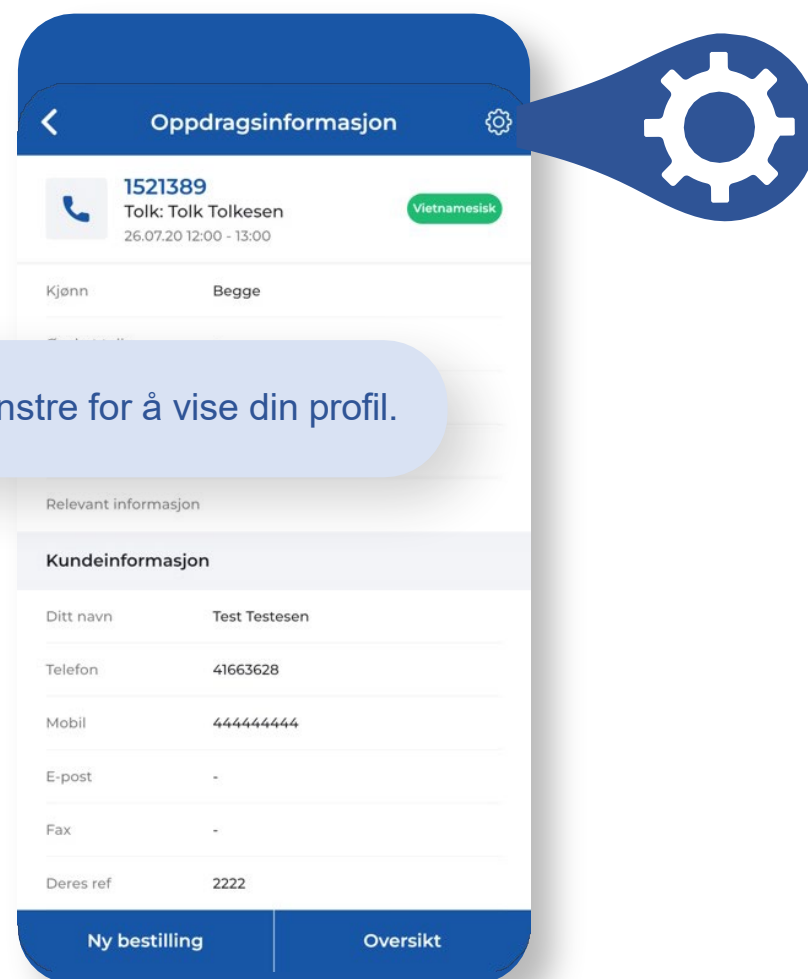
Oppdragsinformasjon

1521389
Tolk: Tolk Tolkesen
26.07.20 12:00 - 13:00
Vietnamesisk

Kjønn Begge

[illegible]

nstre for å vise din profil.

Relevant informasjon

Kundeinformasjon

Ditt navn Test Testesen

Telefon 41663628

Mobil 444444444

E-post -

Fax -

Deres ref 2222

Ny bestilling

Oversikt